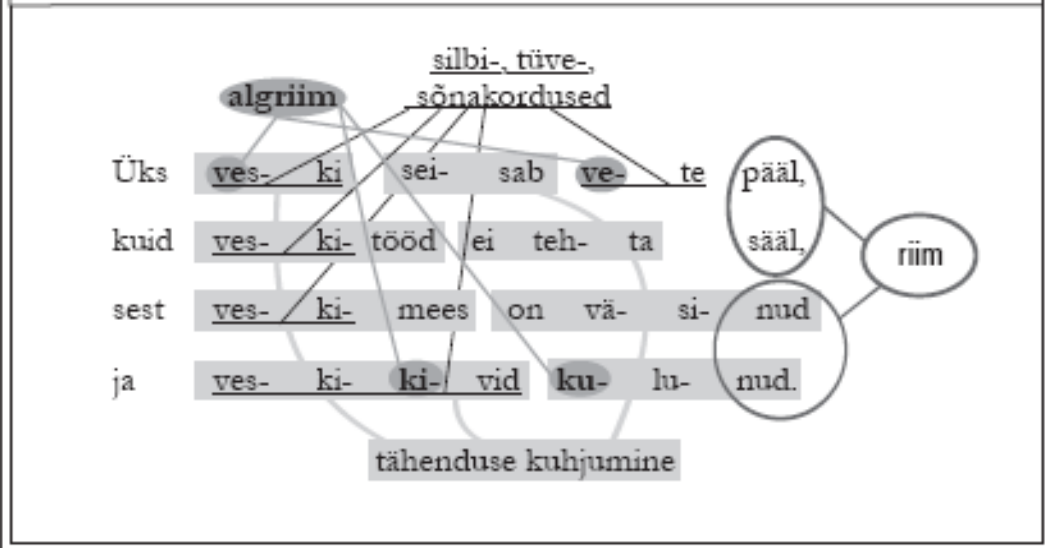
algriim

silbi-, tüve-, sõnakordused

Üks ves- ki sei- sab ve- te pääl,

kuid ves- ki- tööd ei teh- ta sääl,

sest ves- ki- mees on vä- si- nud

ja ves- ki- ki- vid ku- lu- nud.

riim

tähenduse kuhjumine